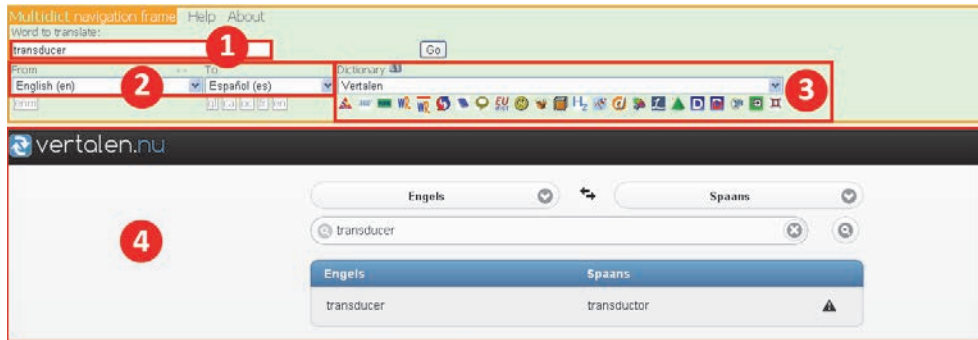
Multidict navigation frame Help About

Word to translate:

transducer

Go

1

From

<>

To

English (en)

Español (es)

2

Dictionary

Vertalen

3

vertalen.nu

Engels

Spaans

4

transducer

| Engels | Spaans |
|---|---|
| transducer | transductor |